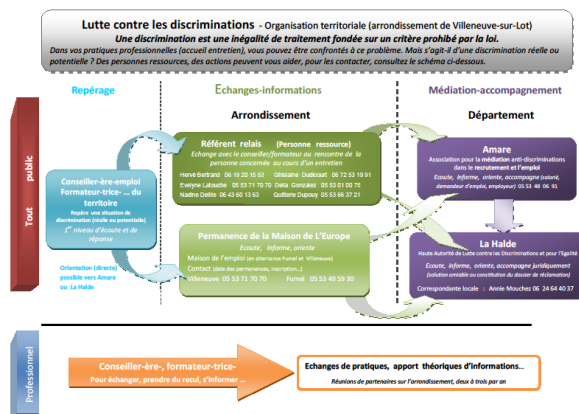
**Lutte contre les discriminations** - Organisation territoriale (arrondissement de Villeneuve-sur-Lot)

*Une discrimination est une inégalité de traitement fondée sur un critère prohibé par la loi.*

*Dans vos pratiques professionnelles (accueil entretien), vous pouvez être confrontés à ce problème. Mais s'agit-il d'une discrimination réelle ou potentielle ? Des personnes ressources, des actions peuvent vous aider, pour les contacter, consultez le schéma ci-dessous.*

Repérage

Echanges-informations

Médiation-accompagnement

Arrondissement

Département

Tout public

Conseiller-ère-emploi Formateur-trice- ... du territoire

Repère une situation de discrimination (réelle ou potentielle)

1er niveau d'écoute et de réponse

Orientation (directe) possible vers Amare ou La Halde

Référent relais (Personne ressource)

Echange avec le conseiller/formateur ou rencontre de la personne concernée au cours d'un entretien

Hervé Bertrand 06 19 20 15 53 Ghislaine Dudicourt 06 72 53 19 91

Evelyne Lalouche 05 53 71 70 70 Delia Gonzalez 05 53 01 00 75

Nadine Delile 06 43 60 13 63 Quitterie Dupouy 05 53 66 37 21

Permanence de la Maison de L'Europe

Ecoute, informe, oriente

Maison de l'emploi (en alternance Fumel et Villeneuve)

Contact (date des permanences, inscription...)

Villeneuve 05 53 71 70 70 Fumel 05 53 49 59 30

Amare

Association pour la médiation anti-discriminations dans le recrutement et l'emploi

Ecoute, informe, oriente, accompagne (salarié, demandeur d'emploi, employeur) 05 53 48 06 91

La Halde

Haute Autorité de Lutte contre les Discriminations et pour l'Egalité

Ecoute, informe, oriente, accompagne juridiquement (solution amiable ou constitution du dossier de réclamation)

Correspondante locale : Annie Mouchez 06 24 64 40 37

Professionnel

Conseiller-ère-, formateur-trice-

Pour échanger, prendre du recul, s'informer ...

Echanges de pratiques, apport théoriques d'informations...

Réunions de partenaires sur l'arrondissement, deux à trois par an